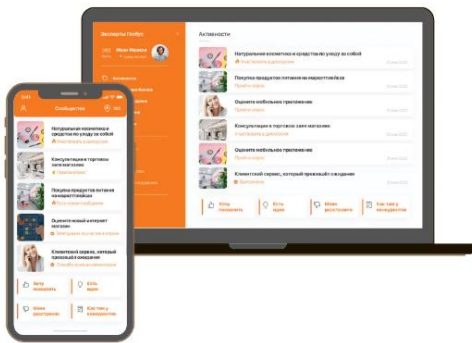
Эксперты Глобус

Иван Иванов

Активности

Натуральная косметика и средства по уходу за собой

Покупка продуктов питания на маркетплейсе

Оцените мобильное приложение

Консультация в торговом зале магазина

Оцените мобильное приложение

Клиентский сервис, который превзошёл ожидания

Хочу похвалить

Есть идея

Меня расстроило

Как там у конкурентов

Сообщество

Натуральная косметика и средства по уходу за собой

Консультация в торговом зале магазина

Покупка продуктов питания на маркетплейсе

Оцените новый интернет магазин

Клиентский сервис, который превзошёл ожидания

Хочу похвалить

Есть идея

Меня расстроило

Как там у конкурентов